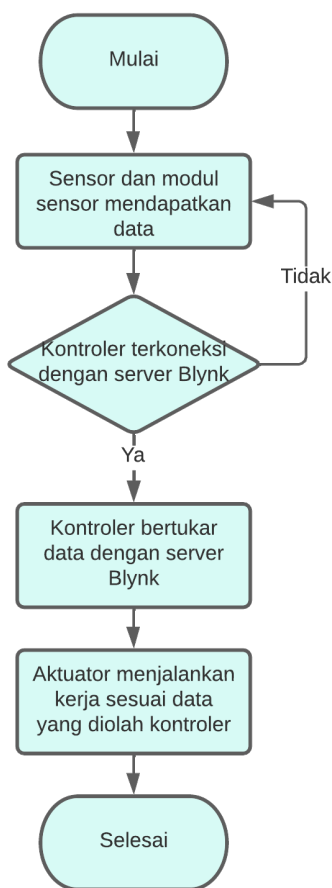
Mulai

Sensor dan modul sensor mendapatkan data

Tidak

Kontroler terkoneksi dengan server Blynk

Ya

Kontroler bertukar data dengan server Blynk

Aktuator menjalankan kerja sesuai data yang diolah kontroler

Selesai